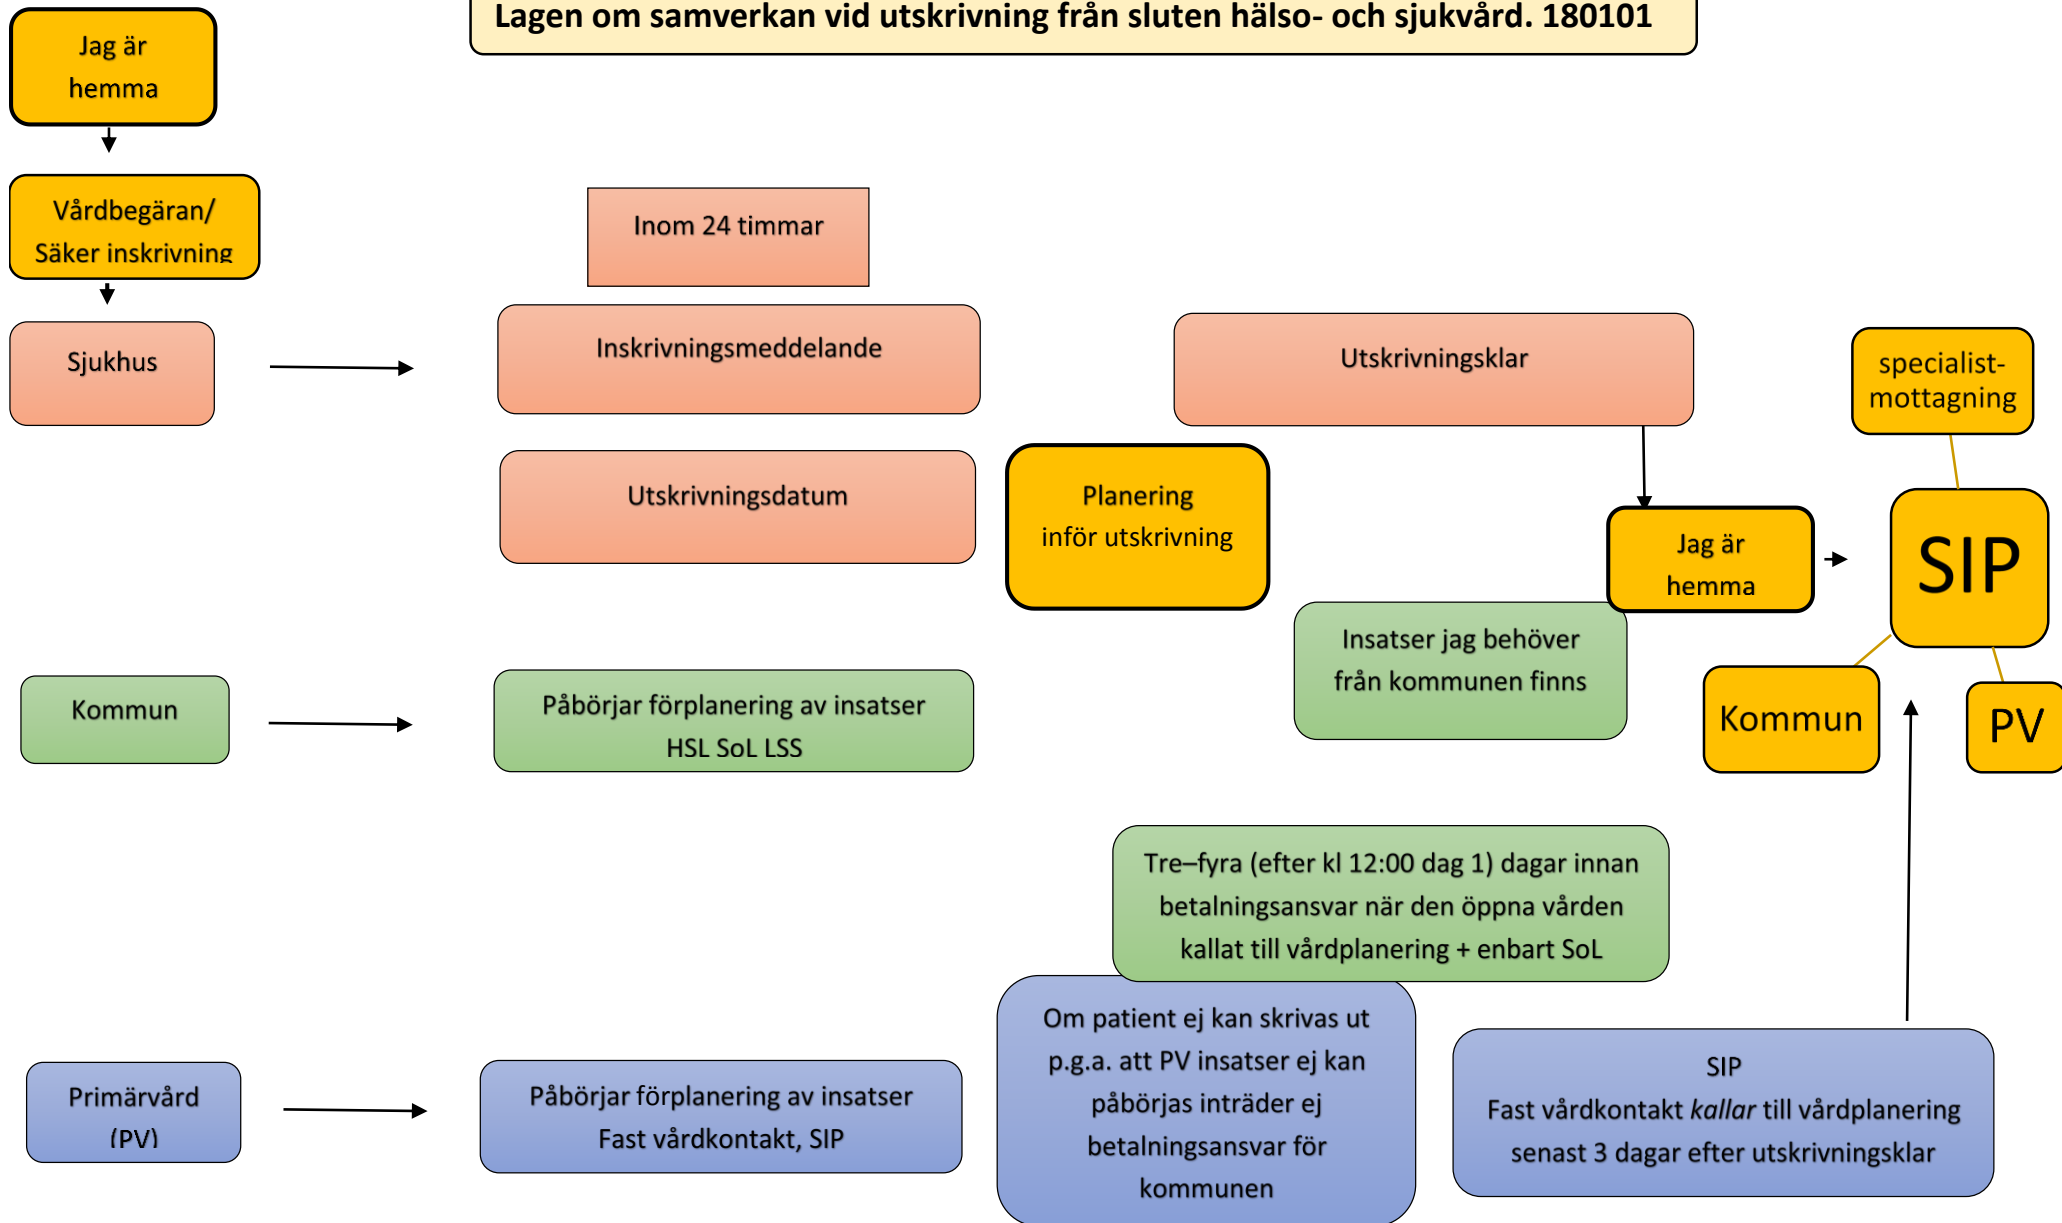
Lagen om samverkan vid utskrivning från sluten hälso- och sjukvård. 180101

Jag är hemma

Vårdbegäran/ Säker inskrivning

Sjukhus

Inom 24 timmar

Inskrivningsmeddelande

Utskrivningsdatum

Planering inför utskrivning

Utskrivningsklar

specialist-mottagning

Jag är hemma

SIP

Insatser jag behöver från kommunen finns

Kommun

PV

Kommun

Påbörjar förplanering av insatser HSL SoL LSS

Tre–fyra (efter kl 12:00 dag 1) dagar innan betalningsansvar när den öppna vården kallat till vårdplanering + enbart SoL

Primärvård (PV)

Påbörjar förplanering av insatser Fast vårdkontakt, SIP

Om patient ej kan skrivas ut p.g.a. att PV insatser ej kan påbörjas inträder ej betalningsansvar för kommunen

SIP
Fast vårdkontakt *kallar* till vårdplanering senast 3 dagar efter utskrivningsklar